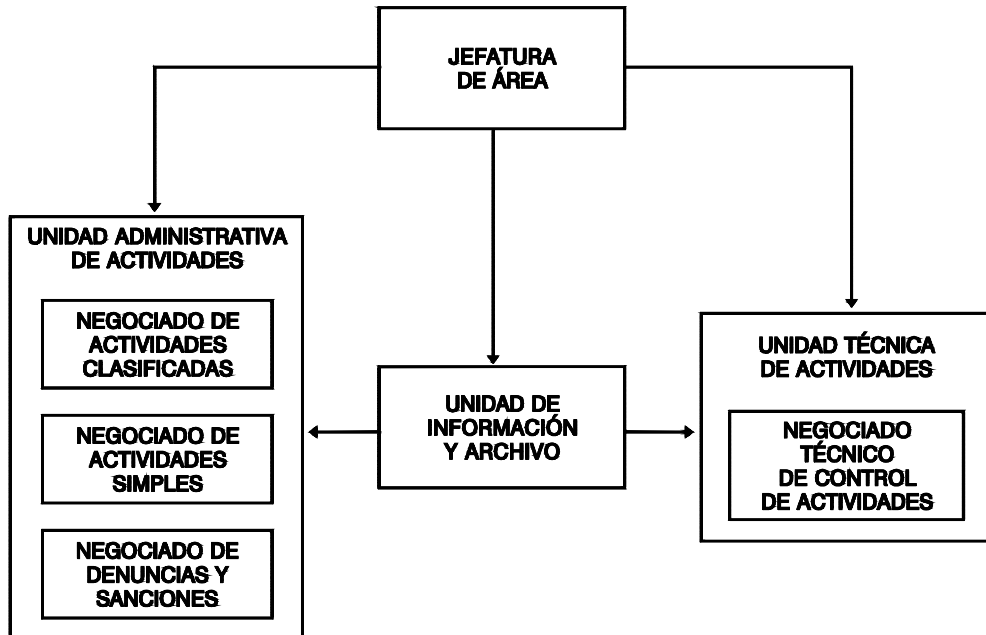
JEFATURA DE ÁREA

UNIDAD ADMINISTRATIVA DE ACTIVIDADES

NEGOCIADO DE ACTIVIDADES CLASIFICADAS

NEGOCIADO DE ACTIVIDADES SIMPLES

NEGOCIADO DE DENUNCIAS Y SANCIONES

UNIDAD DE INFORMACIÓN Y ARCHIVO

UNIDAD TÉCNICA DE ACTIVIDADES

NEGOCIADO TÉCNICO DE CONTROL DE ACTIVIDADES